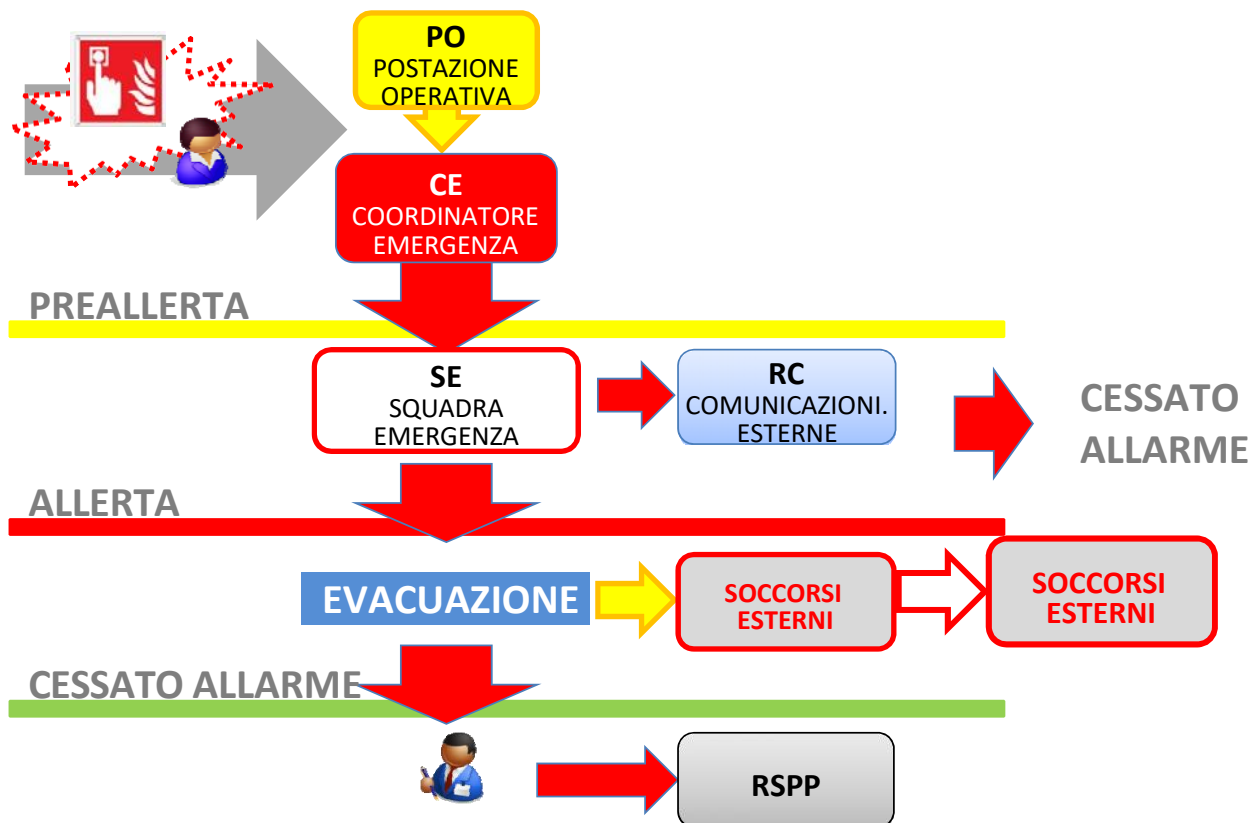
PO
POSTAZIONE OPERATIVA

CE
COORDINATORE EMERGENZA

PREALLERTA

SE
SQUADRA EMERGENZA

RC
COMUNICAZIONI. ESTERNE

CESSATO ALLARME

ALLERTA

EVACUAZIONE

SOCCORSI ESTERNI

SOCCORSI ESTERNI

CESSATO ALLARME

RSPP